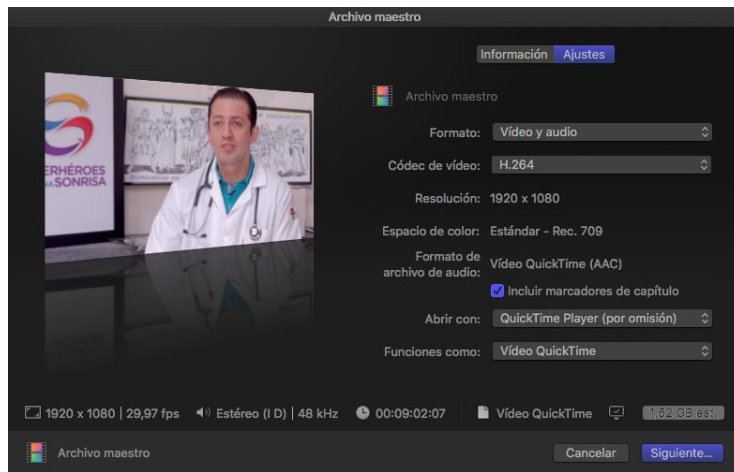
Archivo maestro

Información Ajustes

Archivo maestro

Formato: Vídeo y audio

Códec de vídeo: H.264

Resolución: 1920 x 1080

Espacio de color: Estándar - Rec. 709

Formato de archivo de audio: Vídeo QuickTime (AAC)

Incluir marcadores de capítulo

Abrir con: QuickTime Player (por omisión)

Funciones como: Vídeo QuickTime

ERHÉROES SONRISA

1920 x 1080 | 29,97 fps Estéreo (I D) | 48 kHz 00:09:02:07 Vídeo QuickTime 1,52 GB est.

Archivo maestro

Cancelar Siguiente...